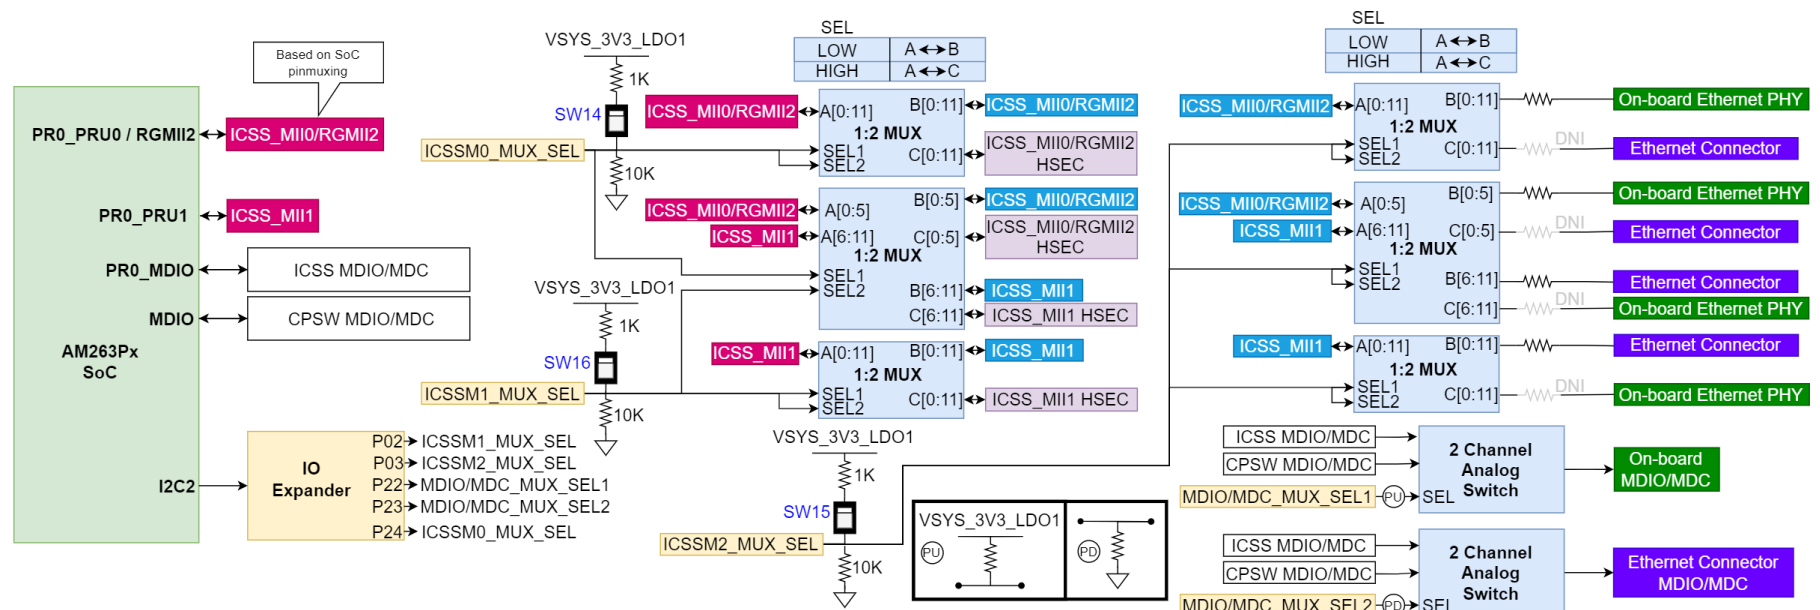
Based on SoC pinmuxing

PR0_PRU0 / RGMII2
ICSS_MII0/RGMII2
PR0_PRU1
ICSS_MII1
PR0_MDIO
ICSS MDIO/MDC
MDIO
CPSW MDIO/MDC
AM263Px SoC
I2C2
IO Expander
P02 ICSSM1_MUX_SEL
P03 ICSSM2_MUX_SEL
P22 MDIO/MDC_MUX_SEL1
P23 MDIO/MDC_MUX_SEL2
P24 ICSSM0_MUX_SEL

VSYS_3V3_LDO1
1K
SW14
10K
ICSSM0_MUX_SEL
VSYS_3V3_LDO1
1K
SW16
10K
ICSSM1_MUX_SEL
VSYS_3V3_LDO1
1K
SW15
10K
ICSSM2_MUX_SEL

SEL
| LOW | A↔B |
|---|---|
| HIGH | A↔C |

ICSS_MII0/RGMII2
A[0:11] B[0:11] 1:2 MUX SEL1 SEL2 C[0:11]
ICSS_MII0/RGMII2
ICSS_MII0/RGMII2 HSEC
ICSS_MII0/RGMII2
ICSS_MII1
A[0:5] A[6:11] B[0:5] C[0:5] 1:2 MUX SEL1 SEL2 B[6:11] C[6:11]
ICSS_MII0/RGMII2
ICSS_MII0/RGMII2 HSEC
ICSS_MII1
ICSS_MII1 HSEC
ICSS_MII1
A[0:11] B[0:11] 1:2 MUX SEL1 SEL2 C[0:11]
ICSS_MII1
ICSS_MII1 HSEC

VSYS_3V3_LDO1
PU
PD

SEL
| LOW | A↔B |
|---|---|
| HIGH | A↔C |

ICSS_MII0/RGMII2
A[0:11] B[0:11] 1:2 MUX SEL1 SEL2 C[0:11]
DNI
On-board Ethernet PHY
Ethernet Connector
ICSS_MII0/RGMII2
ICSS_MII1
A[0:5] B[0:5] A[6:11] C[0:5] 1:2 MUX SEL1 SEL2 B[6:11] C[6:11]
DNI
DNI
On-board Ethernet PHY
Ethernet Connector
Ethernet Connector
On-board Ethernet PHY
ICSS_MII1
A[0:11] B[0:11] 1:2 MUX SEL1 SEL2 C[0:11]
DNI
Ethernet Connector
On-board Ethernet PHY

ICSS MDIO/MDC
CPSW MDIO/MDC
MDIO/MDC_MUX_SEL1 PU SEL
2 Channel Analog Switch
On-board MDIO/MDC
ICSS MDIO/MDC
CPSW MDIO/MDC
MDIO/MDC_MUX_SEL2 PD SEL
2 Channel Analog Switch
Ethernet Connector MDIO/MDC